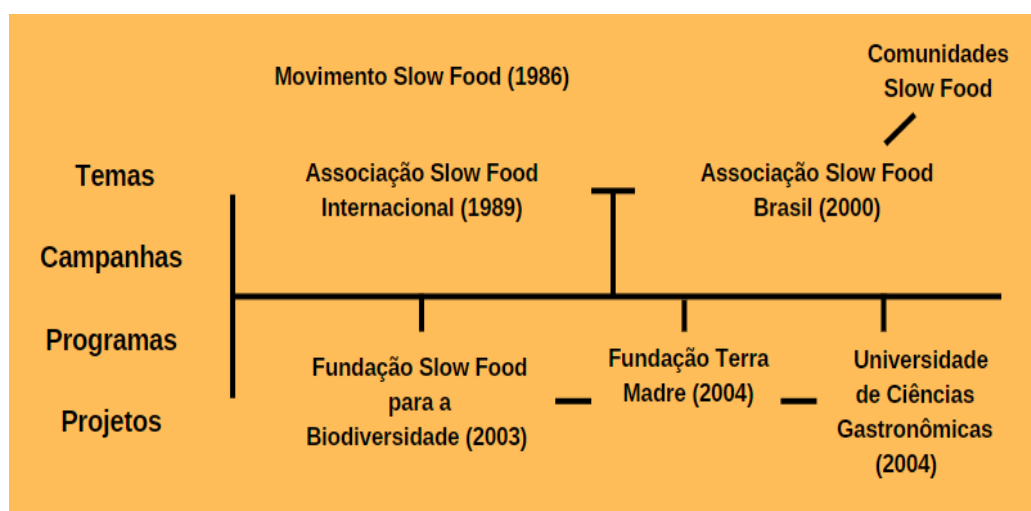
Movimento Slow Food (1986)

Comunidades Slow Food

Temas

Campanhas

Programas

Projetos

Associação Slow Food Internacional (1989)

Associação Slow Food Brasil (2000)

Fundação Slow Food para a Biodiversidade (2003)

Fundação Terra Madre (2004)

Universidade de Ciências Gastronômicas (2004)